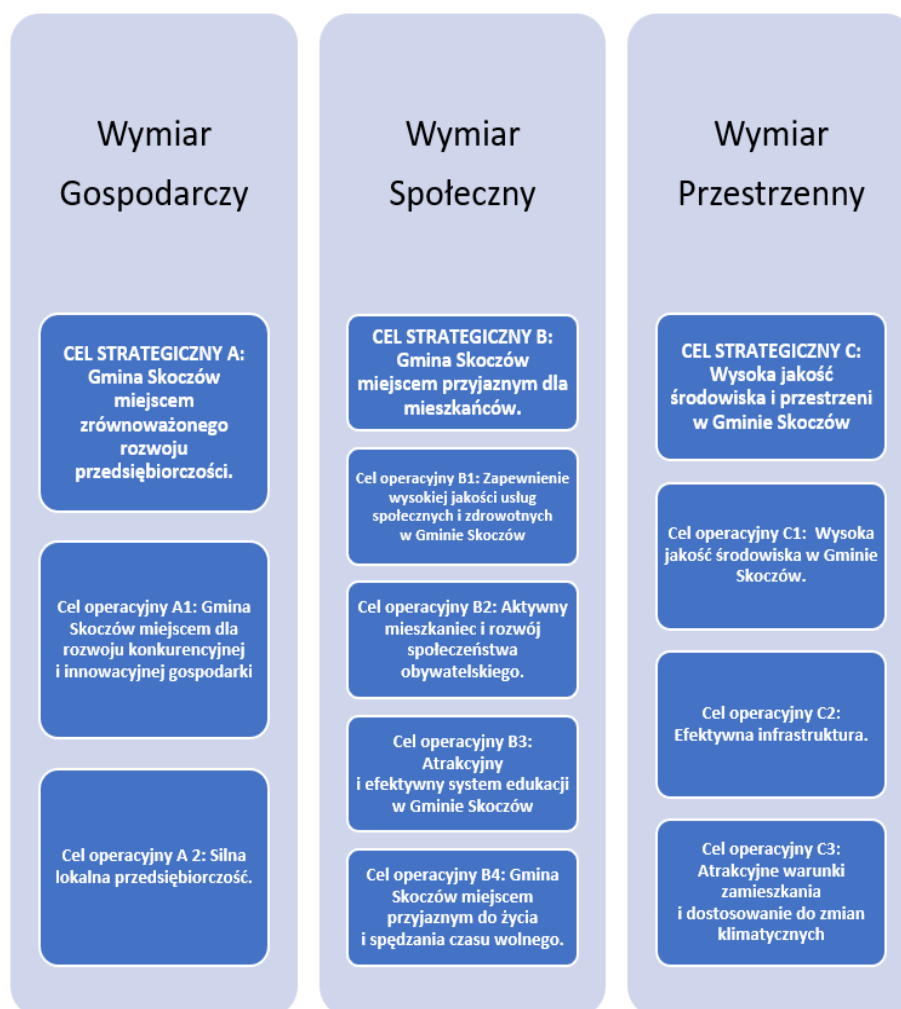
Wymiar Gospodarczy

CEL STRATEGICZNY A: Gmina Skoczów miejscem zrównoważonego rozwoju przedsiębiorczości.

Cel operacyjny A1: Gmina Skoczów miejscem dla rozwoju konkurencyjnej i innowacyjnej gospodarki

Cel operacyjny A 2: Silna lokalna przedsiębiorczość.

Wymiar Społeczny

CEL STRATEGICZNY B: Gmina Skoczów miejscem przyjaznym dla mieszkańców.

Cel operacyjny B1: Zapewnienie wysokiej jakości usług społecznych i zdrowotnych w Gminie Skoczów

Cel operacyjny B2: Aktywny mieszkaniec i rozwój społeczeństwa obywatelskiego.

Cel operacyjny B3: Atrakcyjny i efektywny system edukacji w Gminie Skoczów

Cel operacyjny B4: Gmina Skoczów miejscem przyjaznym do życia i spędzania czasu wolnego.

Wymiar Przestrzenny

CEL STRATEGICZNY C: Wysoka jakość środowiska i przestrzeni w Gminie Skoczów

Cel operacyjny C1: Wysoka jakość środowiska w Gminie Skoczów.

Cel operacyjny C2: Efektywna infrastruktura.

Cel operacyjny C3: Atrakcyjne warunki zamieszkania i dostosowanie do zmian klimatycznych